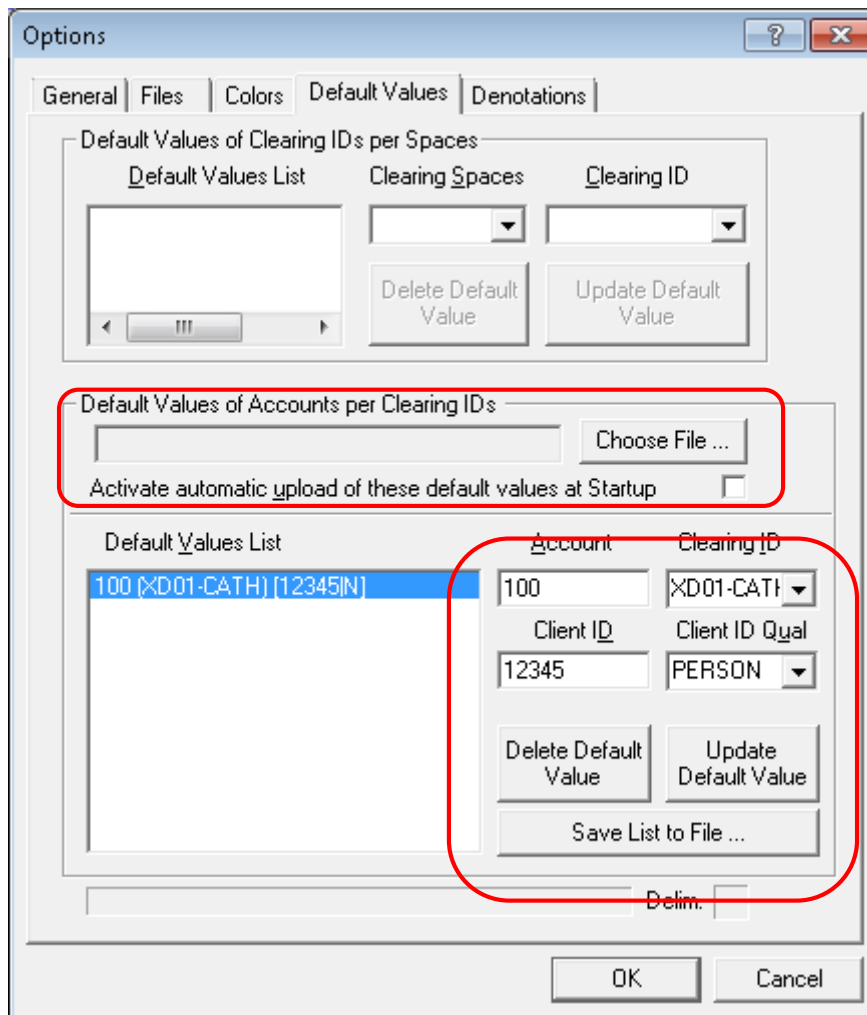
Options

?

General | Files | Colors | Default Values | Denotations

Default Values of Clearing IDs per Spaces

Default Values List

Clearing Spaces

Clearing ID

Delete Default Value

Update Default Value

Default Values of Accounts per Clearing IDs

Choose File ...

Activate automatic upload of these default values at Startup

Default Values List

100 (XD01-CATH) [12345|N]

Account

Clearing ID

100

XD01-CATH

Client ID

Client ID Qual

12345

PERSON

Delete Default Value

Update Default Value

Save List to File ...

Delim.

OK

Cancel